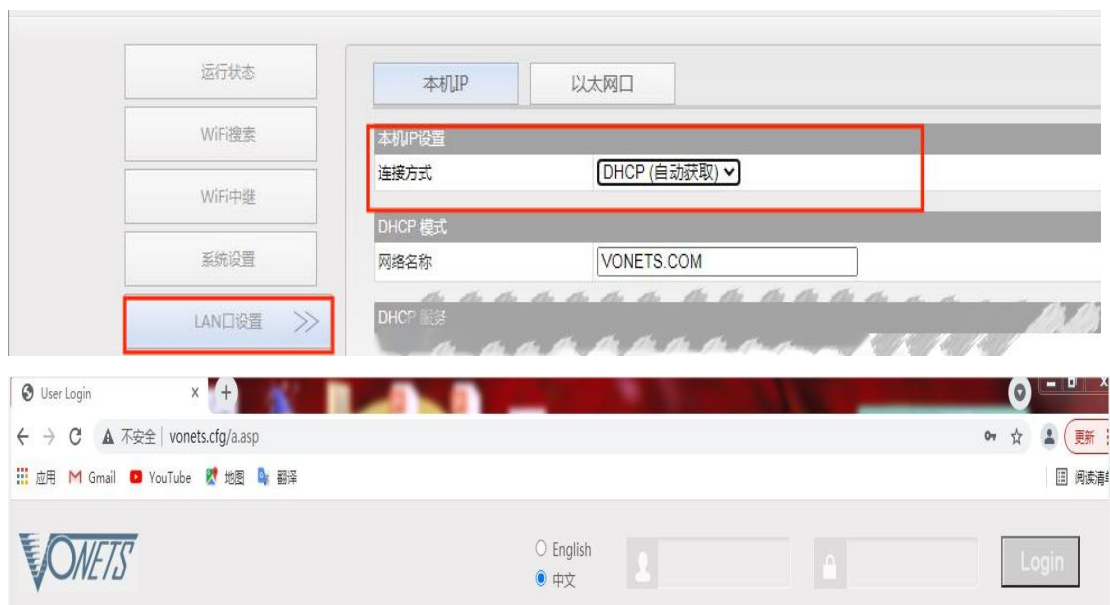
运行状态
WiFi搜索
WiFi中继
系统设置
LAN口设置 >>

本机IP
以太网口

本机IP设置
连接方式 DHCP (自动获取)

DHCP 模式
网络名称 VONETS.COM

DHCP 服务

User Login ×
不安全 | vonets.cfg/a.asp
更新
应用 Gmail YouTube 地图 翻译
阅读清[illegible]

VONETS
English
中文
Login